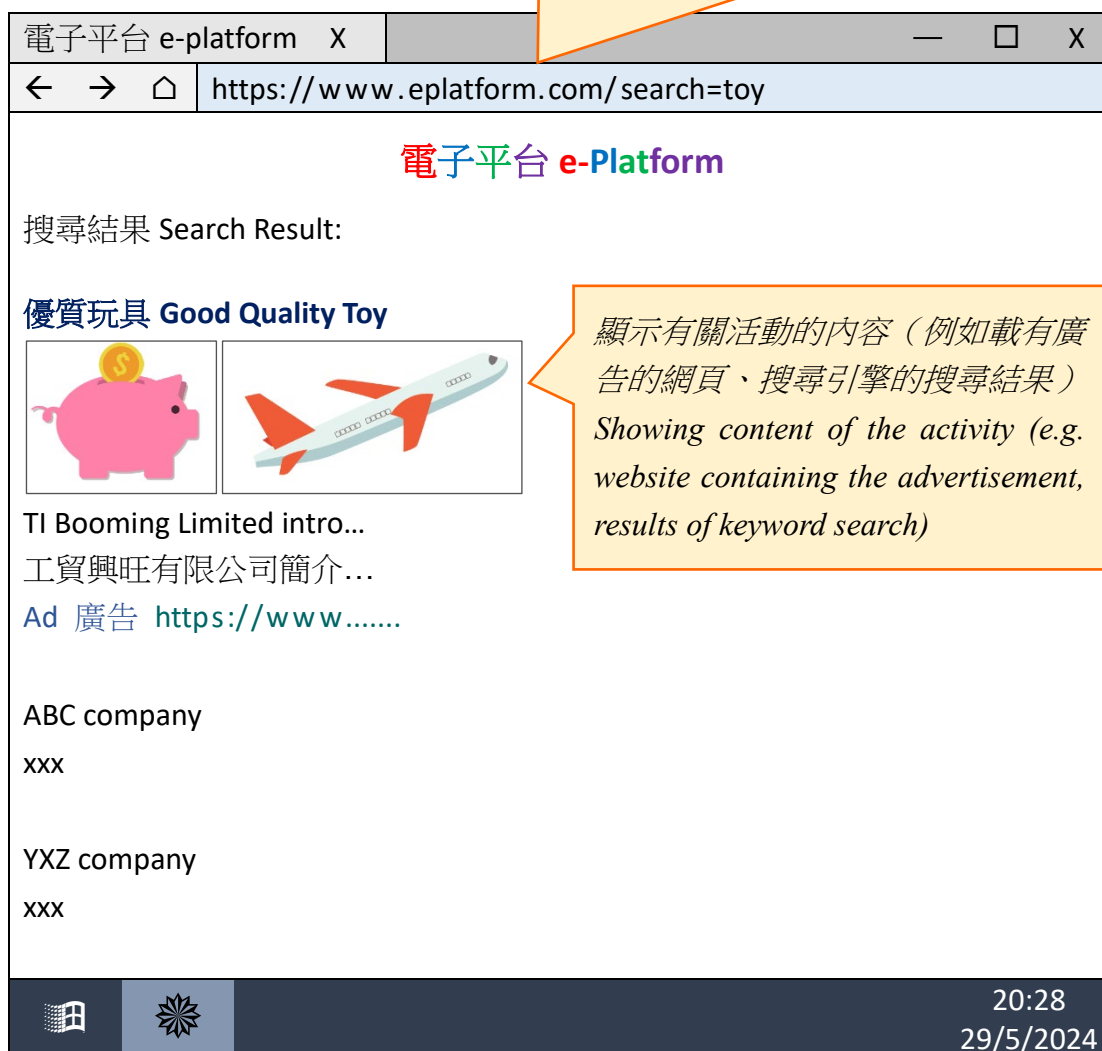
電子平台 e-platform X
— ☐ X
← → ⌂ https://www.eplatform.com/search=toy

電子平台 e-Platform

搜尋結果 Search Result:

優質玩具 Good Quality Toy

顯示有關活動的內容（例如載有廣告的網頁、搜尋引擎的搜尋結果）
Showing content of the activity (e.g. website containing the advertisement, results of keyword search)

TI Booming Limited intro…
工貿興旺有限公司簡介…
Ad 廣告 https://www.......

ABC company
xxx

YXZ company
xxx

20:28
29/5/2024